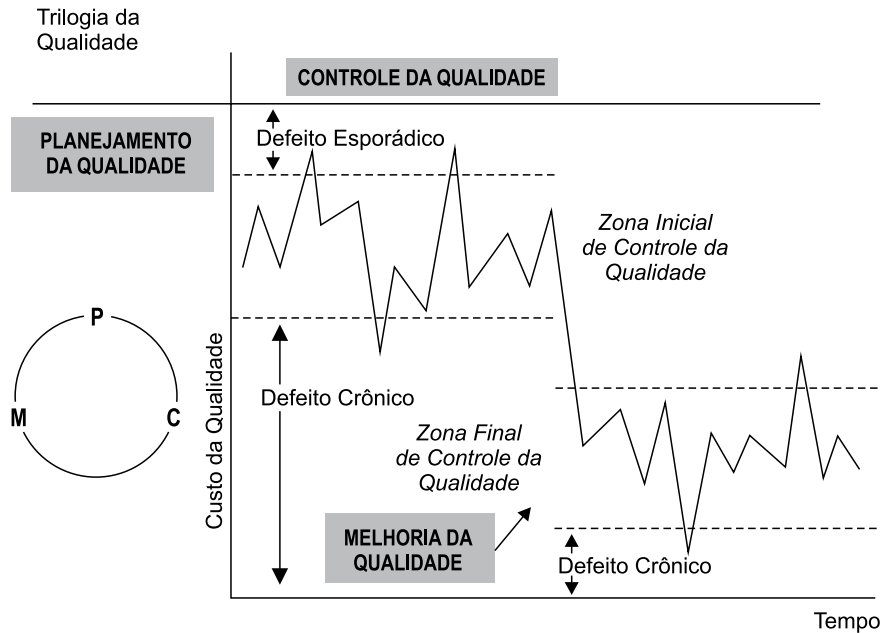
Trilogia da Qualidade

CONTROLE DA QUALIDADE

PLANEJAMENTO DA QUALIDADE

Defeito Esporádico

Zona Inicial de Controle da Qualidade

P

M

C

Custo da Qualidade

Defeito Crônico

Zona Final de Controle da Qualidade

MELHORIA DA QUALIDADE

Defeito Crônico

Tempo